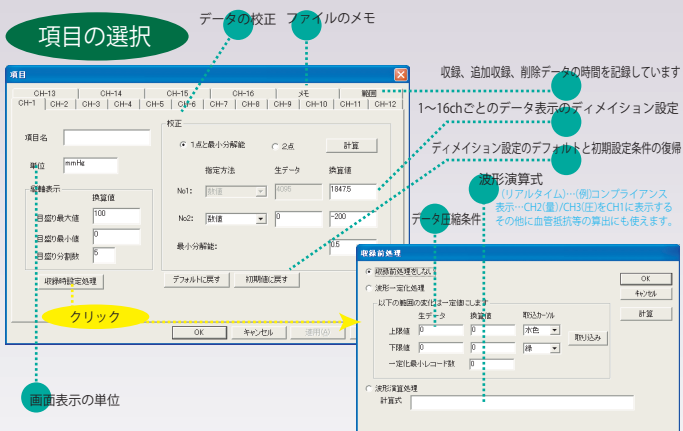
項目の選択

データの校正　ファイルのメモ

収録、追加収録、削除データの時間を記録しています

1〜16chごとのデータ表示のディメイション設定

ディメイション設定のデフォルトと初期設定条件の復帰

波形演算式
(リアルタイム)…(例)コンプライアンス
表示…CH2(量)/CH3(圧)をCH1に表示する
その他に血管抵抗等の算出にも使えます。

データ圧縮条件

項目

CH-13 | CH-14 | CH-15 | CH-16 | メモ | 範囲
CH-1 | CH-2 | CH-3 | CH-4 | CH-5 | CH-6 | CH-7 | CH-8 | CH-9 | CH-10 | CH-11 | CH-12

項目名

単位 mmHg

目盛表示
換算値
目盛り最大値 100
目盛り最小値 0
目盛り分割数 5

収録時設定処理

校正
1点と最小分解能　2点　計算
指定方法　生データ　換算値
No1: 既値　4095　1847.5
No2: 既値　0　-200
最小分解能:　0.5

デフォルトに戻す　初期値に戻す

クリック

OK　キャンセル　適用(A)

画面表示の単位

収録前処理

収録前処理をしない
波形一定化処理
以下の範囲の変化は一定値にします
生データ　換算値　取込カーソル
上限値 0　0　水色
下限値 0　0　緑
一定化最小レコード数 0
取り込み

波形演算処理
計算式

OK
キャンセル
計算